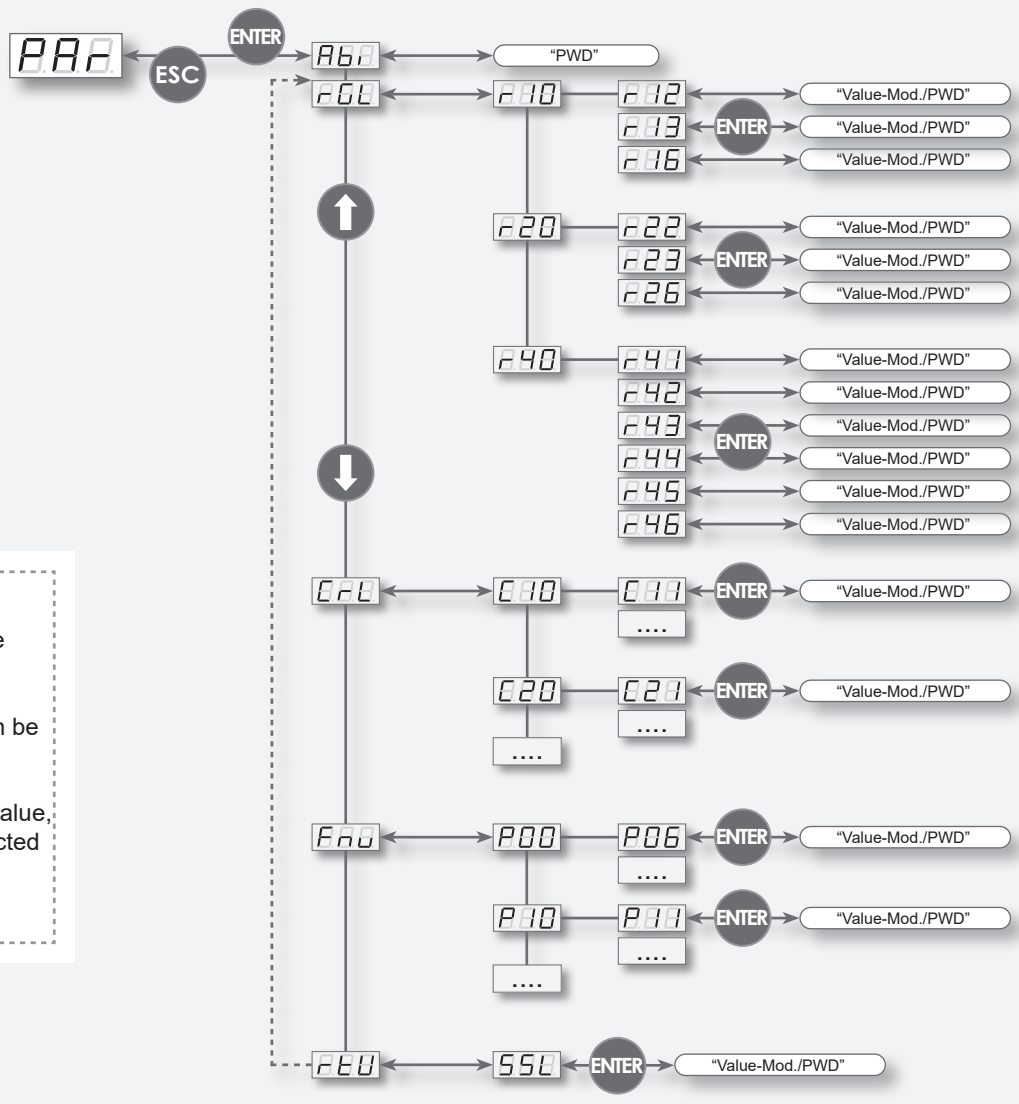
PAr
ESC
ENTER
Abi
"PWD"
rGL
r10
r12
"Value-Mod./PWD"
r13
ENTER
"Value-Mod./PWD"
r16
"Value-Mod./PWD"
r20
r22
"Value-Mod./PWD"
r23
ENTER
"Value-Mod./PWD"
r26
"Value-Mod./PWD"
r40
r41
"Value-Mod./PWD"
r42
"Value-Mod./PWD"
r43
ENTER
"Value-Mod./PWD"
r44
"Value-Mod./PWD"
r45
"Value-Mod./PWD"
r46
"Value-Mod./PWD"
e
n be
alue,
cted
CrL
C10
C11
ENTER
"Value-Mod./PWD"
....
C20
C21
ENTER
"Value-Mod./PWD"
....
....
Fnu
P00
P06
ENTER
"Value-Mod./PWD"
....
P10
P11
ENTER
"Value-Mod./PWD"
....
....
rEU
SSL
ENTER
"Value-Mod./PWD"